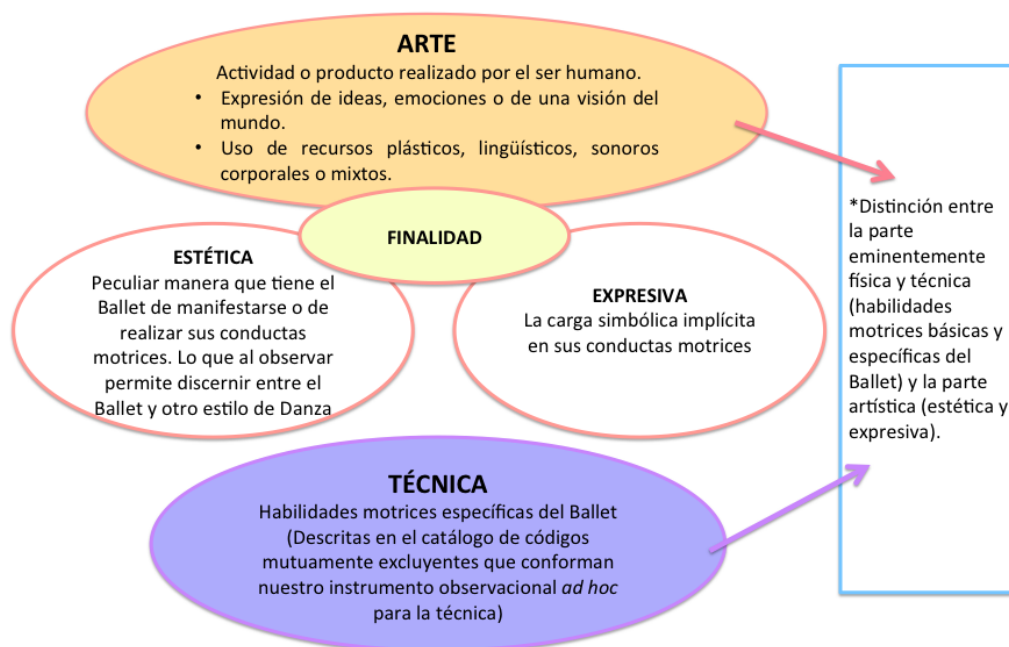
ARTE

Actividad o producto realizado por el ser humano.

- Expresión de ideas, emociones o de una visión del mundo.
- Uso de recursos plásticos, lingüísticos, sonoros corporales o mixtos.

FINALIDAD

ESTÉTICA
Peculiar manera que tiene el Ballet de manifestarse o de realizar sus conductas motrices. Lo que al observar permite discernir entre el Ballet y otro estilo de Danza

EXPRESIVA
La carga simbólica implícita en sus conductas motrices

TÉCNICA
Habilidades motrices específicas del Ballet (Descritas en el catálogo de códigos mutuamente excluyentes que conforman nuestro instrumento observacional *ad hoc* para la técnica)

*Distinción entre la parte eminentemente física y técnica (habilidades motrices básicas y específicas del Ballet) y la parte artística (estética y expresiva).